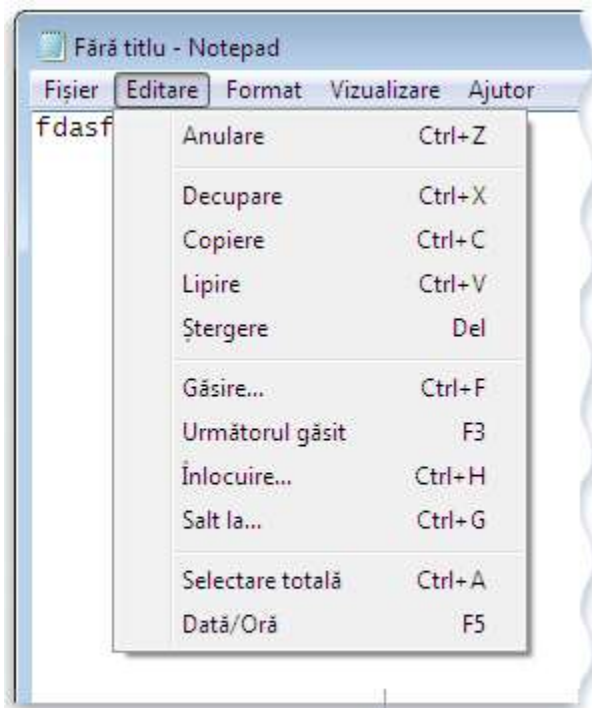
Fără titlu - Notepad

Fișier Editare Format Vizualizare Ajutor

fdasf

Anulare Ctrl+Z

Decupare Ctrl+X

Copiere Ctrl+C

Lipire Ctrl+V

Ștergere Del

Găsire... Ctrl+F

Următorul găsit F3

Înlocuire... Ctrl+H

Salt la... Ctrl+G

Selectare totală Ctrl+A

Dată/Oră F5